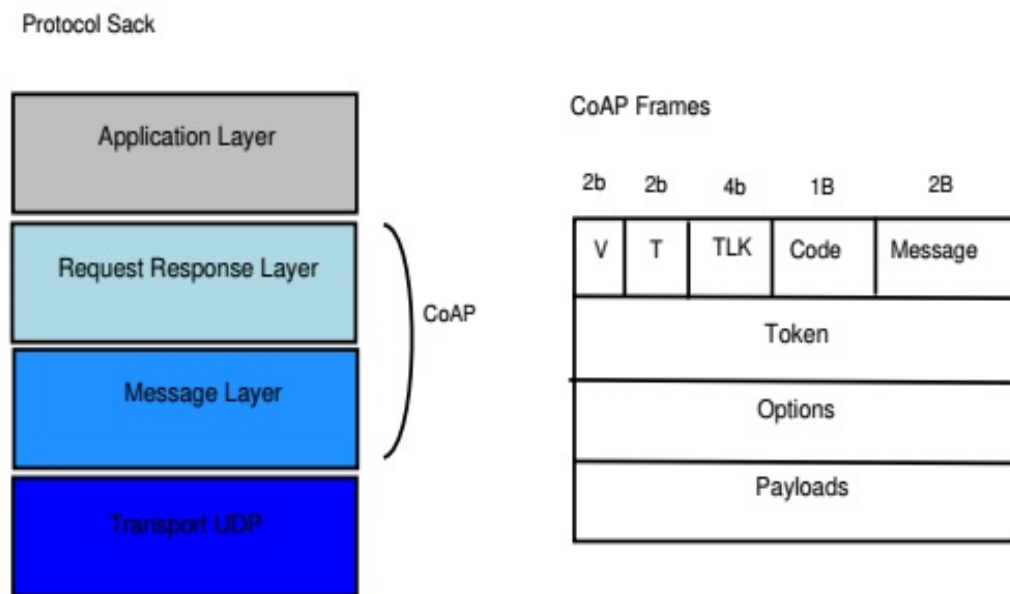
Protocol Sack

Application Layer

Request Response Layer

Message Layer

Transport UDP

CoAP

CoAP Frames

| 2b | 2b | 4b | 1B | 2B |
|---|---|---|---|---|
| V | T | TLK | Code | Message |

Token

Options

Payloads